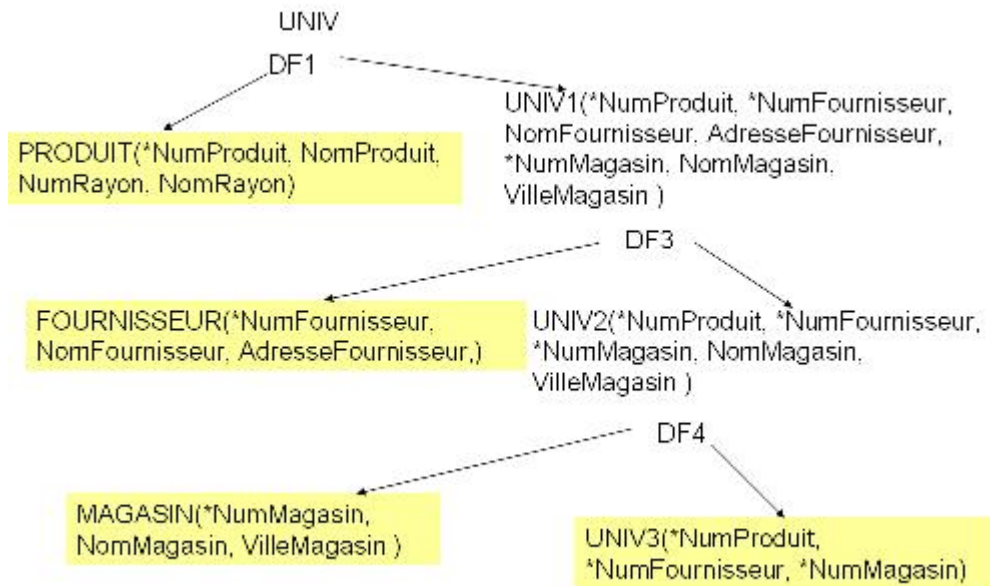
UNIV

DF1

PRODUIT(*NumProduit, NomProduit, NumRayon, NomRayon)

UNIV1(*NumProduit, *NumFournisseur, NomFournisseur, AdresseFournisseur, *NumMagasin, NomMagasin, VilleMagasin )

DF3

FOURNISSEUR(*NumFournisseur, NomFournisseur, AdresseFournisseur,)

UNIV2(*NumProduit, *NumFournisseur, *NumMagasin, NomMagasin, VilleMagasin )

DF4

MAGASIN(*NumMagasin, NomMagasin, VilleMagasin )

UNIV3(*NumProduit, *NumFournisseur, *NumMagasin)